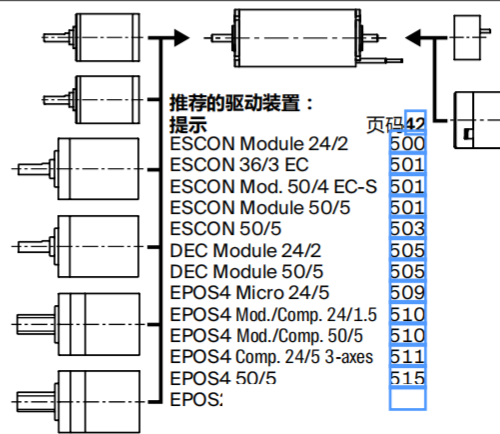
推荐的驱动装置：
提示 页码 42
ESCON Module 24/2 500
ESCON 36/3 EC 501
ESCON Mod. 50/4 EC-S 501
ESCON Module 50/5 501
ESCON 50/5 503
DEC Module 24/2 505
DEC Module 50/5 505
EPOS4 Micro 24/5 509
EPOS4 Mod./Comp. 24/1.5 510
EPOS4 Mod./Comp. 50/5 510
EPOS4 Comp. 24/5 3-axes 511
EPOS4 50/5 515
EPOS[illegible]